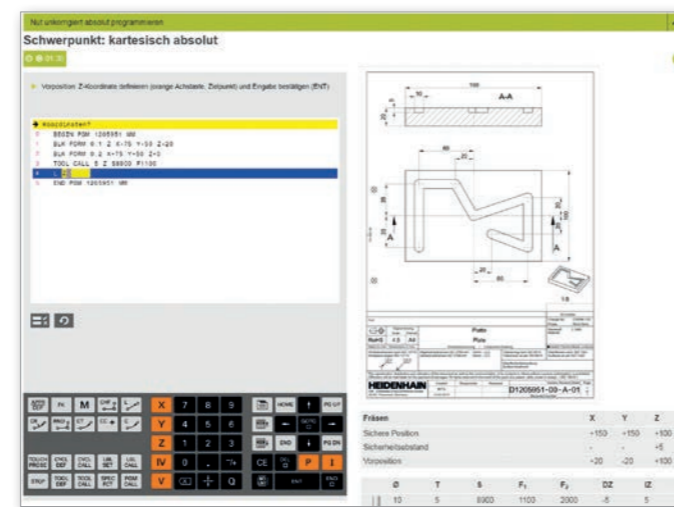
Nut unkorrigiert absolut programmieren

Schwerpunkt: kartesisch absolut

01:30

Vorposition: Z-Koordinate definieren (orange Achstaste, Zielpunkt) und Eingabe bestätigen (ENT)

Koordinaten?
0 BEGIN PGM 1205951 MM
1 BLK FORM 0.1 Z X-75 Y-50 Z-20
2 BLK FORM 0.2 X+75 Y+50 Z+0
3 TOOL CALL 5 Z S8000 F1100
4 L
5 END PGM 1205951 MM

A-A

Platte

HEIDENHAIN

D1205951-00-A-01

| Fräsen | X | Y | Z |
|---|---|---|---|
| Sichere Position | +150 | +150 | +100 |
| Sicherheitsabstand | - | - | +5 |
| Vorposition | +20 | -20 | +100 |

| Ø | T | S | $F_1$ | $F_2$ | DZ | IZ |
|---|---|---|---|---|---|---|
| 10 | 5 | 8000 | 1100 | 2000 | -5 | 5 |

X 7 8 9 HOME PG UP
Y 4 5 6
Z 1 2 3 END PG DN
IV 0 . CE P I
V Q ENT